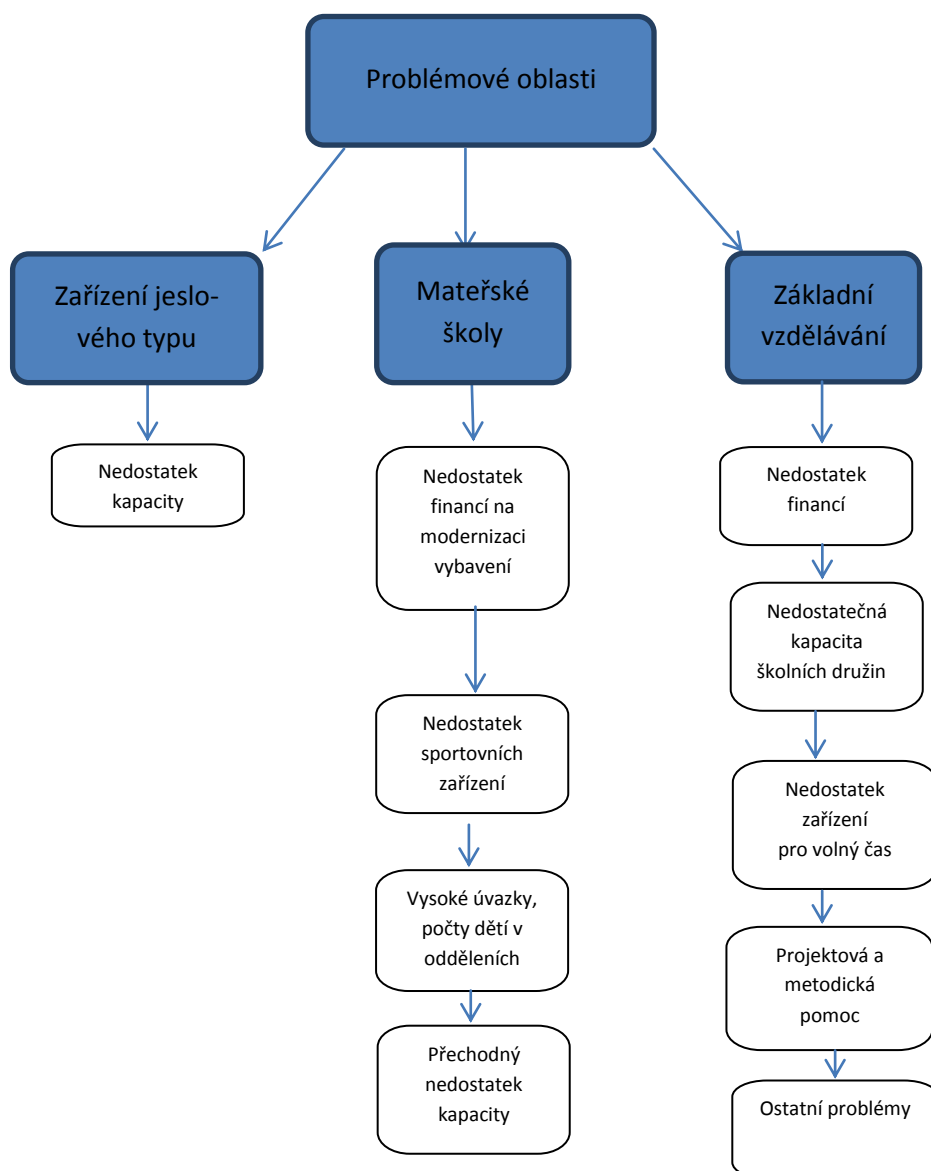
Problémové oblasti

Zařízení jeslového typu

Nedostatek kapacity

Mateřské školy

Nedostatek financí na modernizaci vybavení

Nedostatek sportovních zařízení

Vysoké úvazky, počty dětí v odděleních

Přechodný nedostatek kapacity

Základní vzdělávání

Nedostatek financí

Nedostatečná kapacita školních družin

Nedostatek zařízení pro volný čas

Projektová a metodická pomoc

Ostatní problémy